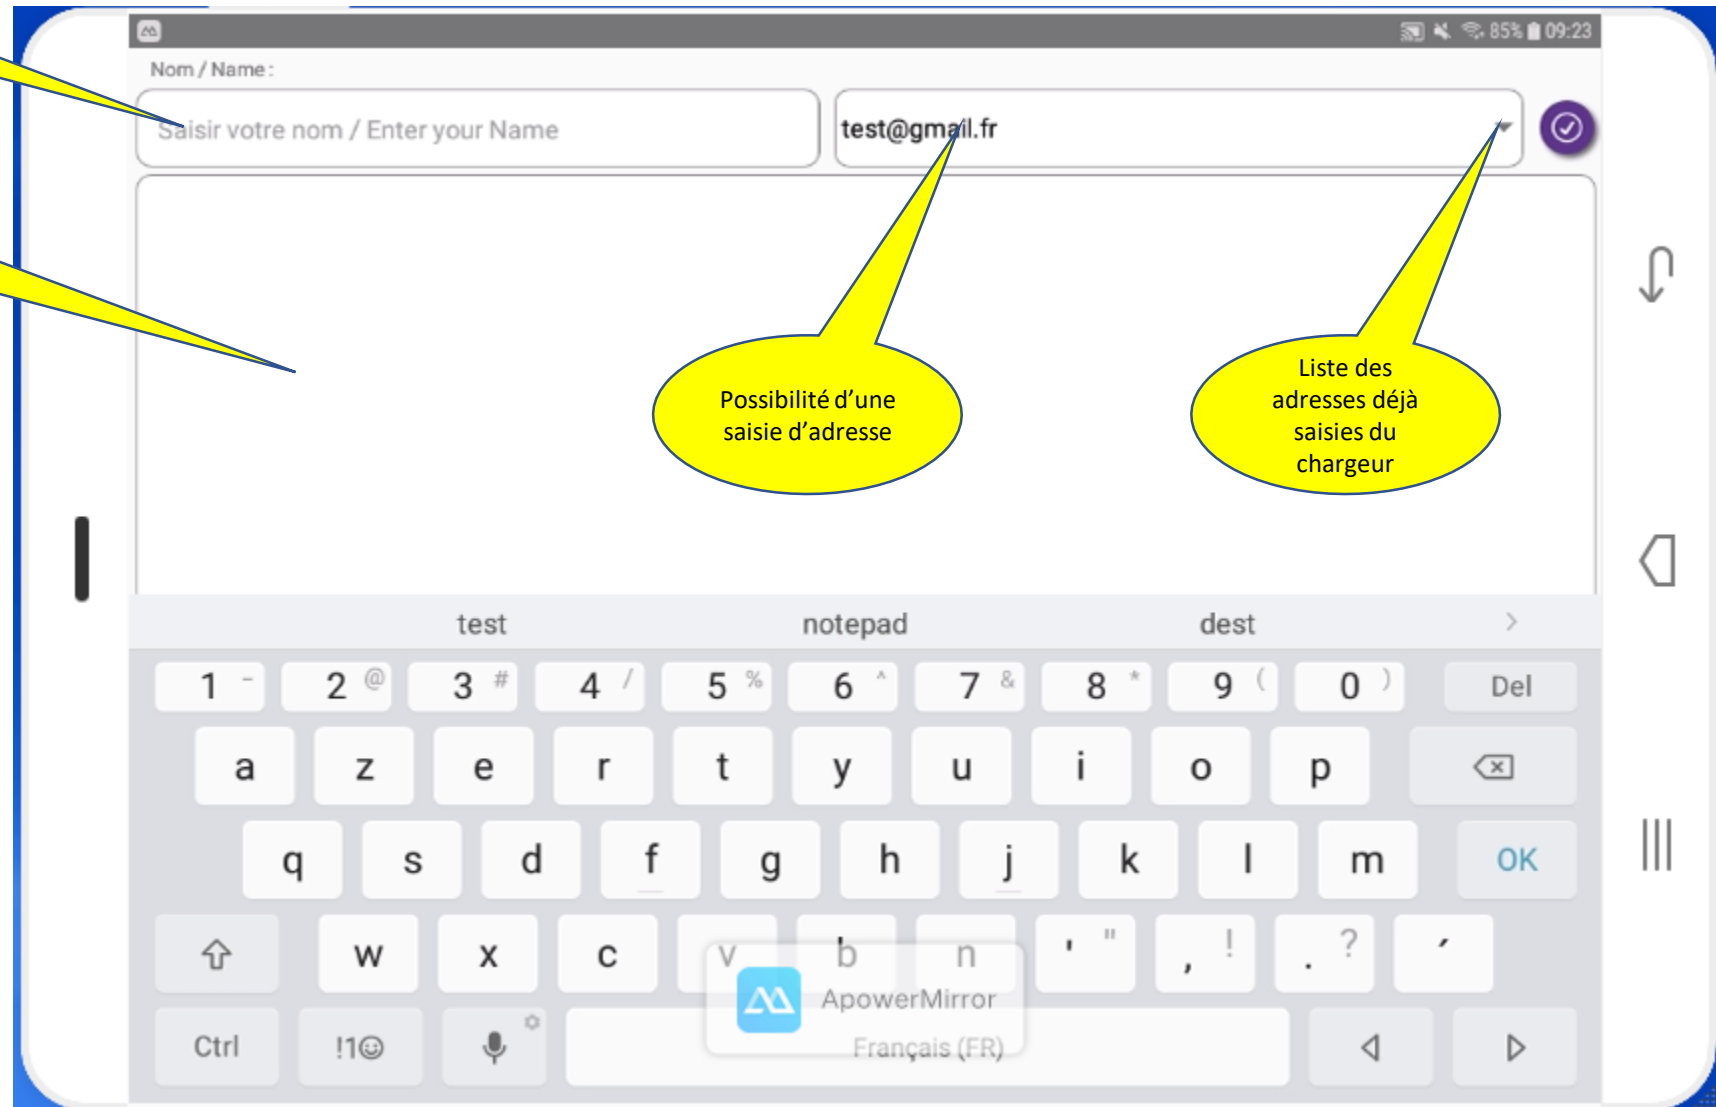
85% 09:23

Nom / Name :

Saisir votre nom / Enter your Name

test@gmail.fr

Possibilité d'une saisie d'adresse

Liste des adresses déjà saisies du chargeur

test notepad dest

1 - 2 @ 3 # 4 / 5 % 6 ^ 7 & 8 * 9 ( 0 ) Del

a z e r t y u i o p

q s d f g h j k l m OK

w x c v b n ' " , ! . ? ´

Ctrl !1☺

ApowerMirror

Français (FR)